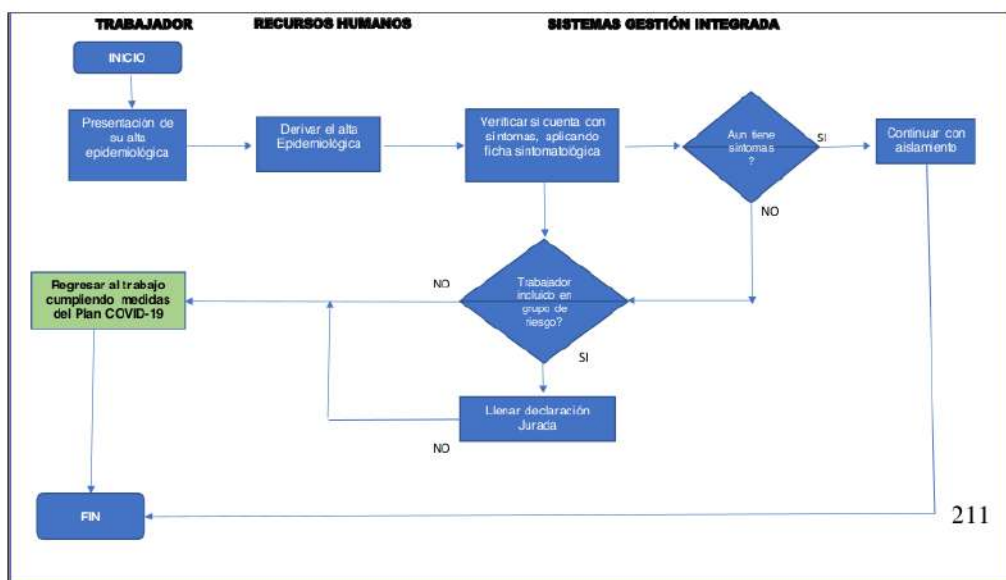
TRABAJADOR

RECURSOS HUMANOS

SISTEMAS GESTIÓN INTEGRADA

INICIO

Presentación de su alta epidemiológica

Derivar el alta Epidemiológica

Verificar si cuenta con síntomas, aplicando ficha sintomatológica

Aun tiene síntomas ?

SI

Continuar con aislamiento

NO

NO

Regresar al trabajo cumpliendo medidas del Plan COVID-19

Trabajador incluido en grupo de riesgo?

SI

Llenar declaración Jurada

NO

FIN

211